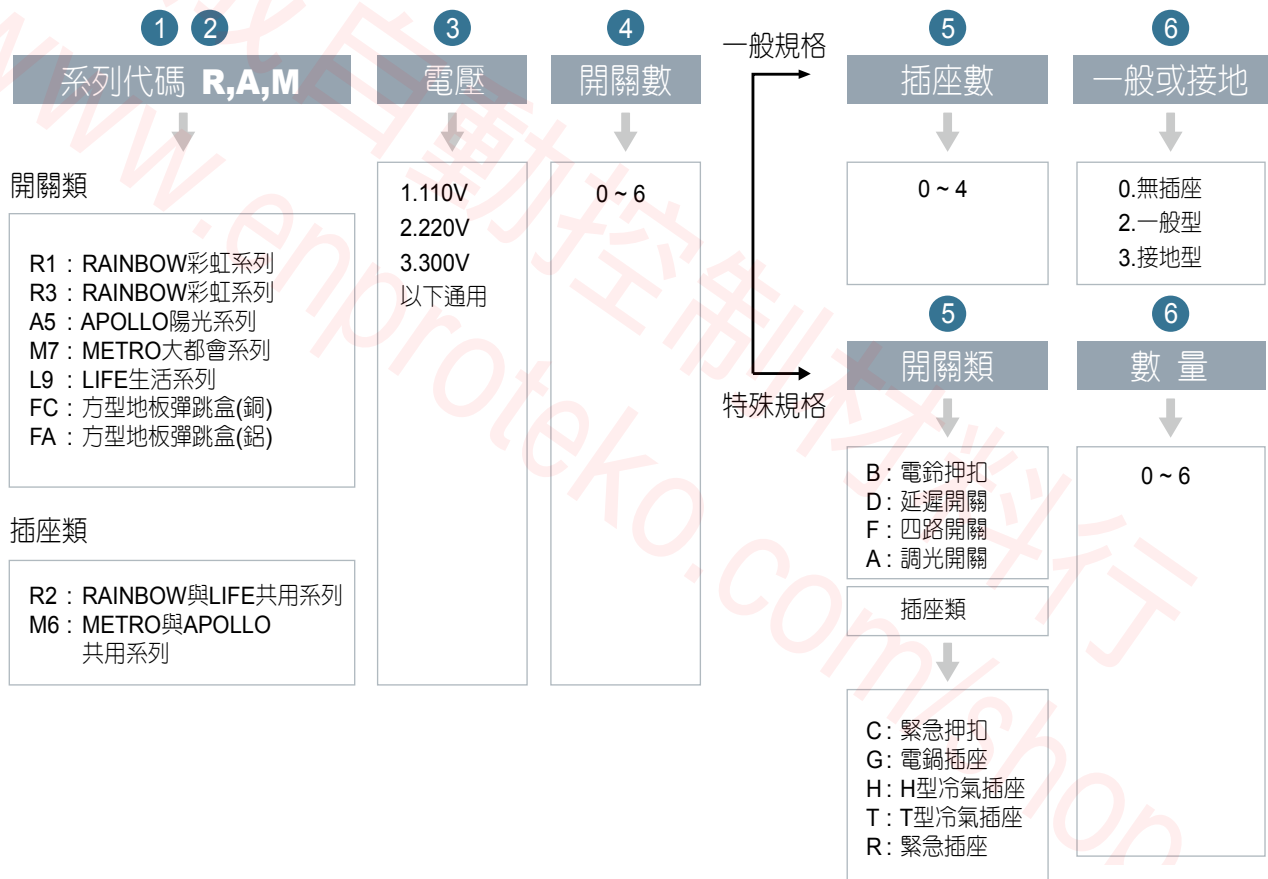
1 2
系列代碼 R,A,M

3
電壓

4
開關數

一般規格

5
插座數

6
一般或接地

開關類

R1：RAINBOW彩虹系列
R3：RAINBOW彩虹系列
A5：APOLLO陽光系列
M7：METRO大都會系列
L9：LIFE生活系列
FC：方型地板彈跳盒(銅)
FA：方型地板彈跳盒(鋁)

插座類

R2：RAINBOW與LIFE共用系列
M6：METRO與APOLLO 共用系列

1.110V
2.220V
3.300V
以下通用

0 ~ 6

0 ~ 4

0.無插座
2.一般型
3.接地型

特殊規格

5
開關類

6
數 量

B：電鈴押扣
D：延遲開關
F：四路開關
A：調光開關

插座類

C：緊急押扣
G：電鍋插座
H：H型冷氣插座
T：T型冷氣插座
R：緊急插座

0 ~ 6

www.enproteko.com/shop
技自動控制材料行